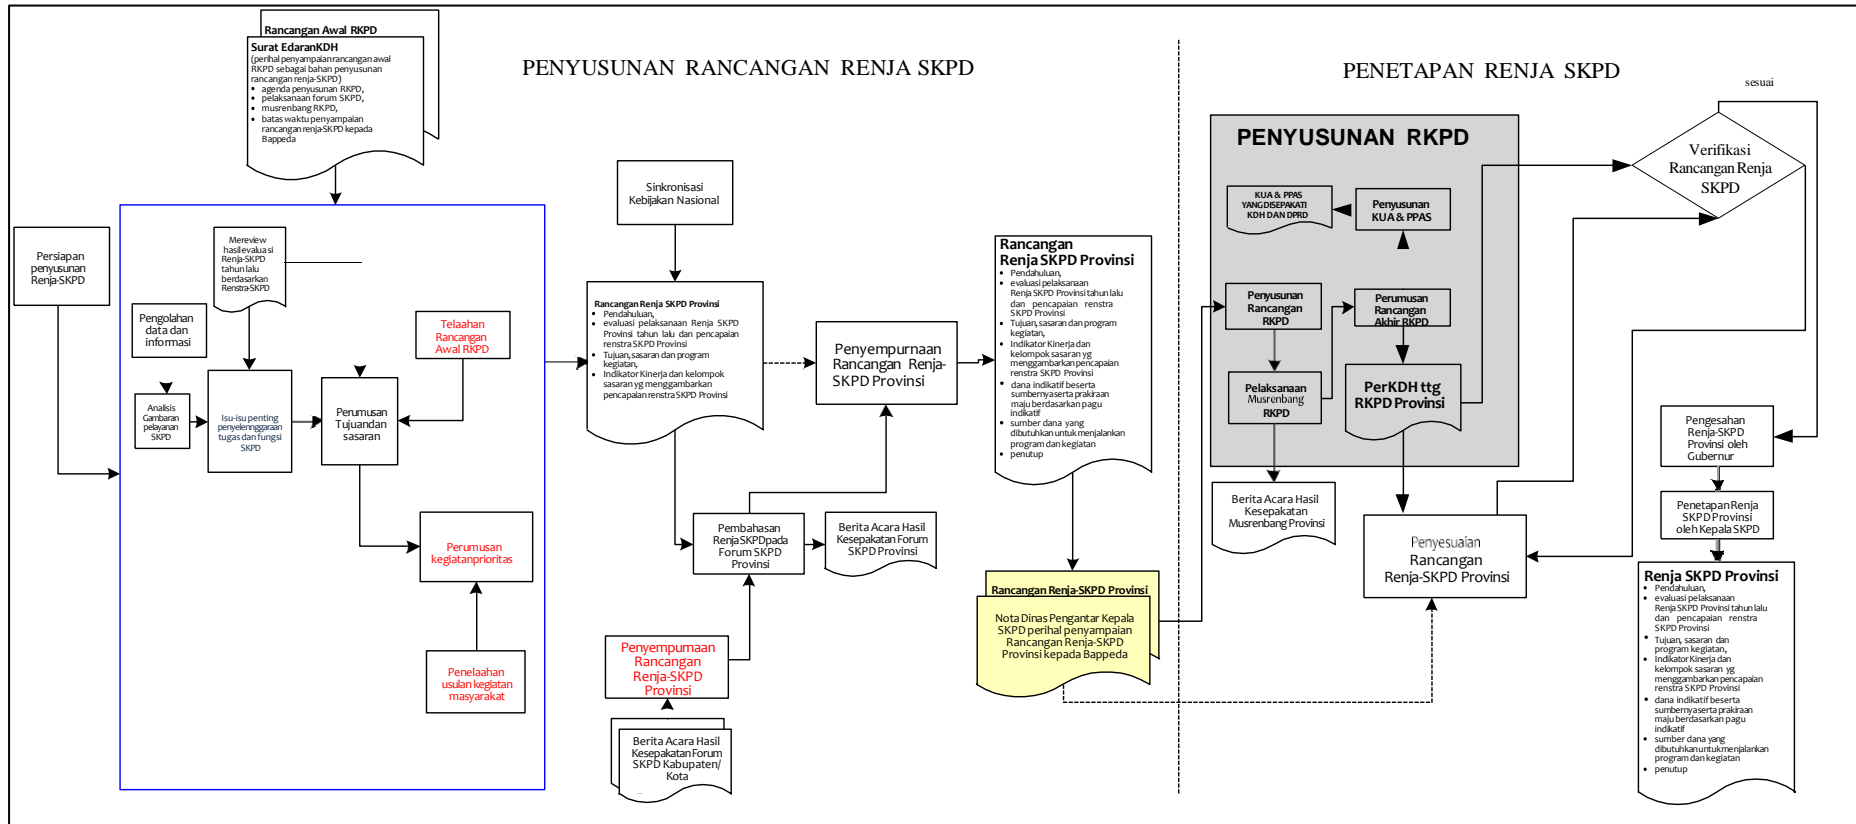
PENYUSUNAN RANCANGAN RENJA SKPD

PENETAPAN RENJA SKPD

Rancangan Awal RKPD

Surat EdaranKDH
(perihal penyampaian rancangan awal RKPD sebagai bahan penyusunan rancangan renja-SKPD)
• agenda penyusunan RKPD,
• pelaksanaan forum SKPD,
• musrenbang RKPD,
• batas waktu penyampaian rancangan renja-SKPD kepada Bappeda

Persiapan penyusunan Renja-SKPD

Mereview hasilevaluasi Renja-SKPD tahun lalu berdasarkan Renstra-SKPD

Pengolahan data dan informasi

Telaahan Rancangan Awal RKPD

Analisis Gambaran pelayanan SKPD

Isu-isu penting penyelenggaraan tugas dan fungsi SKPD

Perumusan Tujuandan sasaran

Perumusan kegiatanprioritas

Penelaahan usulan kegiatan masyarakat

Sinkronisasi Kebijakan Nasional

Rancangan Renja SKPD Provinsi
• Pendahuluan,
• evaluasi pelaksanaan Renja SKPD Provinsi tahun lalu dan pencapaian renstra SKPD Provinsi
• Tujuan, sasaran dan program kegiatan,
• Indikator Kinerja dan kelompok sasaran yg menggambarkan pencapaian renstra SKPD Provinsi

Penyempurnaan Rancangan Renja-SKPD Provinsi

Pembahasan RenjaSKPDpada Forum SKPD Provinsi

Berita Acara Hasil Kesepakatan Forum SKPD Provinsi

Penyempurnaan Rancangan Renja-SKPD Provinsi

Berita Acara Hasil Kesepakatan Forum SKPD Kabupaten/ Kota

Rancangan Renja SKPD Provinsi
• Pendahuluan,
• evaluasi pelaksanaan Renja SKPD Provinsi tahun lalu dan pencapaian renstra SKPD Provinsi
• Tujuan, sasaran dan program kegiatan,
• Indikator Kinerja dan kelompok sasaran yg menggambarkan pencapaian renstra SKPD Provinsi
• dana indikatif beserta sumbernya serta prakiraan maju berdasarkan pagu indikatif
• sumber dana yang dibutuhkan untuk menjalankan program dan kegiatan
• penutup

Rancangan Renja-SKPD Provinsi

Nota Dinas Pengantar Kepala SKPD perihal penyampaian Rancangan Renja-SKPD Provinsi kepada Bappeda

PENYUSUNAN RKPD

KUA & PPAS YANG DISEPAKATI KDH DAN DPRD

Penyusunan KUA & PPAS

Penyusunan Rancangan RKPD

Perumusan Rancangan Akhir RKPD

Pelaksanaan Musrenbang RKPD

PerKDH ttg RKPD Provinsi

Berita Acara Hasil Kesepakatan Musrenbang Provinsi

Penyesuaian Rancangan Renja-SKPD Provinsi

sesuai

Verifikasi Rancangan Renja SKPD

Pengesahan Renja-SKPD Provinsi oleh Gubernur

Penetapan Renja SKPD Provinsi oleh Kepala SKPD

Renja SKPD Provinsi
• Pendahuluan,
• evaluasi pelaksanaan Renja SKPD Provinsi tahun lalu dan pencapaian renstra SKPD Provinsi
• Tujuan, sasaran dan program kegiatan,
• Indikator Kinerja dan kelompok sasaran yg menggambarkan pencapaian renstra SKPD Provinsi
• dana indikatif beserta sumbernya serta prakiraan maju berdasarkan pagu indikatif
• sumber dana yang dibutuhkan untuk menjalankan program dan kegiatan
• penutup